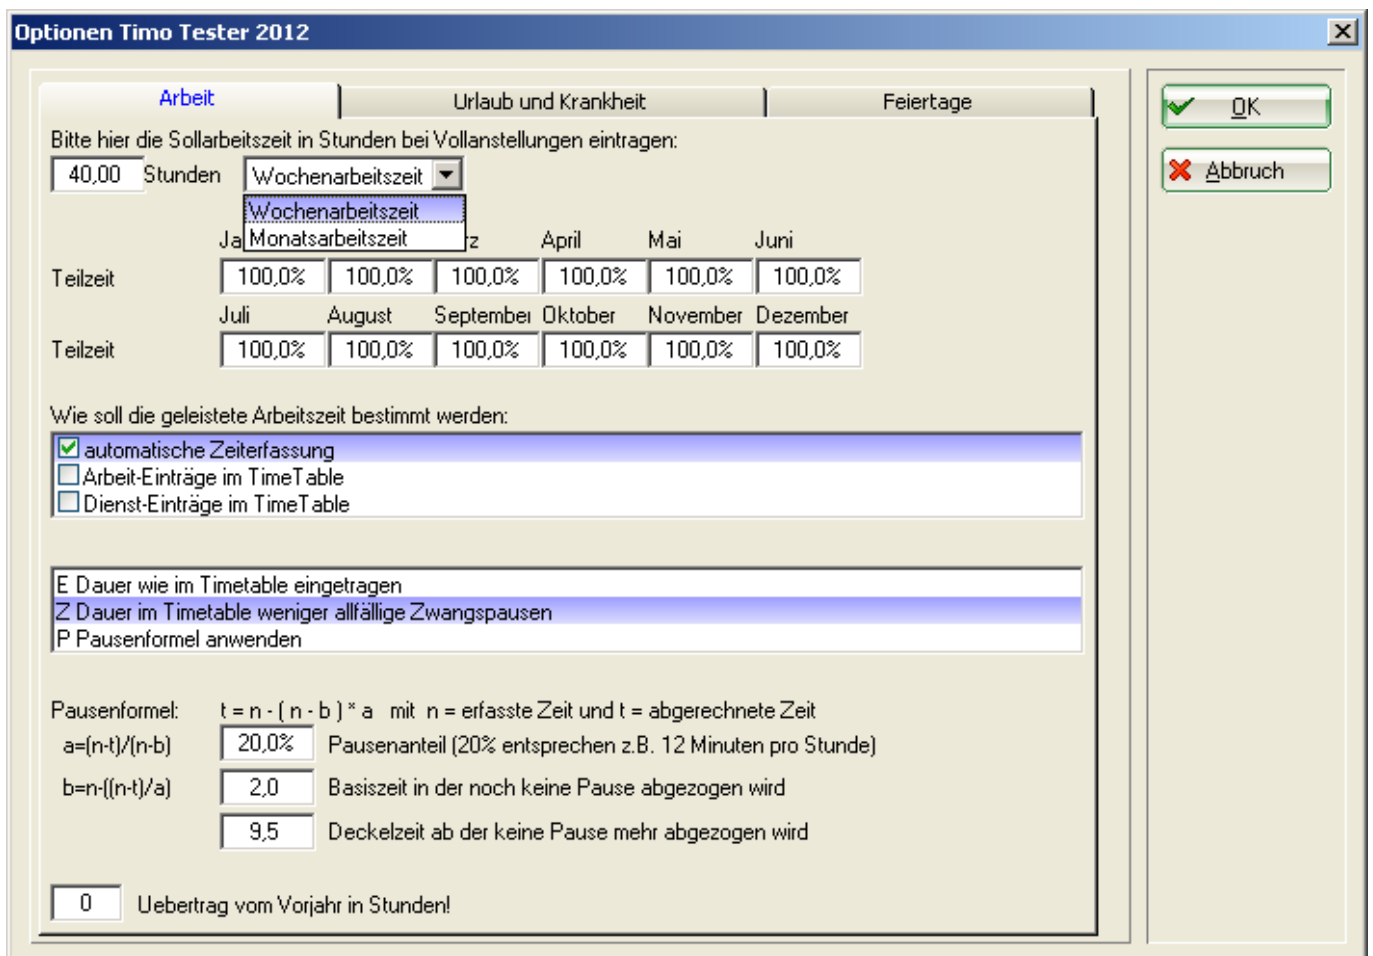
Optionen Timo Tester 2012

Arbeit | Urlaub und Krankheit | Feiertage

OK
Abbruch

Bitte hier die Sollarbeitszeit in Stunden bei Vollanstellungen eintragen:
40,00 Stunden Wochenarbeitszeit
Wochenarbeitszeit
Monatsarbeitszeit

| | Ja | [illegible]z | April | Mai | Juni |
|---|---|---|---|---|---|
| Teilzeit | 100,0% | 100,0% | 100,0% | 100,0% | 100,0% | 100,0% |

| | Juli | August | Septembei | Oktober | November | Dezember |
|---|---|---|---|---|---|---|
| Teilzeit | 100,0% | 100,0% | 100,0% | 100,0% | 100,0% | 100,0% |

Wie soll die geleistete Arbeitszeit bestimmt werden:
automatische Zeiterfassung
Arbeit-Einträge im TimeTable
Dienst-Einträge im TimeTable

E Dauer wie im Timetable eingetragen
Z Dauer im Timetable weniger allfällige Zwangspausen
P Pausenformel anwenden

Pausenformel: t = n - ( n - b ) * a mit n = erfasste Zeit und t = abgerechnete Zeit
a=(n-t)/(n-b) 20,0% Pausenanteil (20% entsprechen z.B. 12 Minuten pro Stunde)
b=n-((n-t)/a) 2,0 Basiszeit in der noch keine Pause abgezogen wird
9,5 Deckelzeit ab der keine Pause mehr abgezogen wird

0 Uebertrag vom Vorjahr in Stunden!